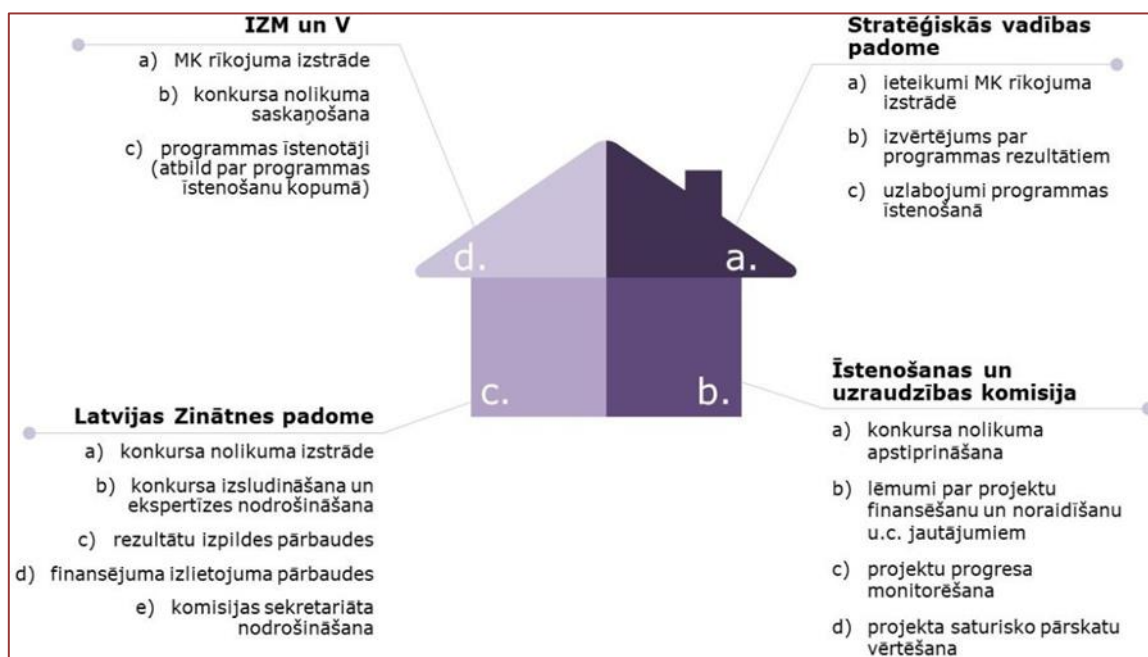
IZM un V

a) MK rīkojuma izstrāde

b) konkursa nolikuma saskaņošana

c) programmas īstenotāji (atbild par programmas īstenošanu kopumā)

Stratēģiskās vadības padome

a) ieteikumi MK rīkojuma izstrādē

b) izvērtējums par programmas rezultātiem

c) uzlabojumi programmas īstenošanā

d.

a.

c.

b.

Latvijas Zinātnes padome

a) konkursa nolikuma izstrāde

b) konkursa izsludināšana un ekspertīzes nodrošināšana

c) rezultātu izpildes pārbaudes

d) finansējuma izlietojuma pārbaudes

e) komisijas sekretariāta nodrošināšana

Īstenošanas un uzraudzības komisija

a) konkursa nolikuma apstiprināšana

b) lēmumi par projektu finansēšanu un noraidīšanu u.c. jautājumiem

c) projektu progresa monitorēšana

d) projekta saturisko pārskatu vērtēšana